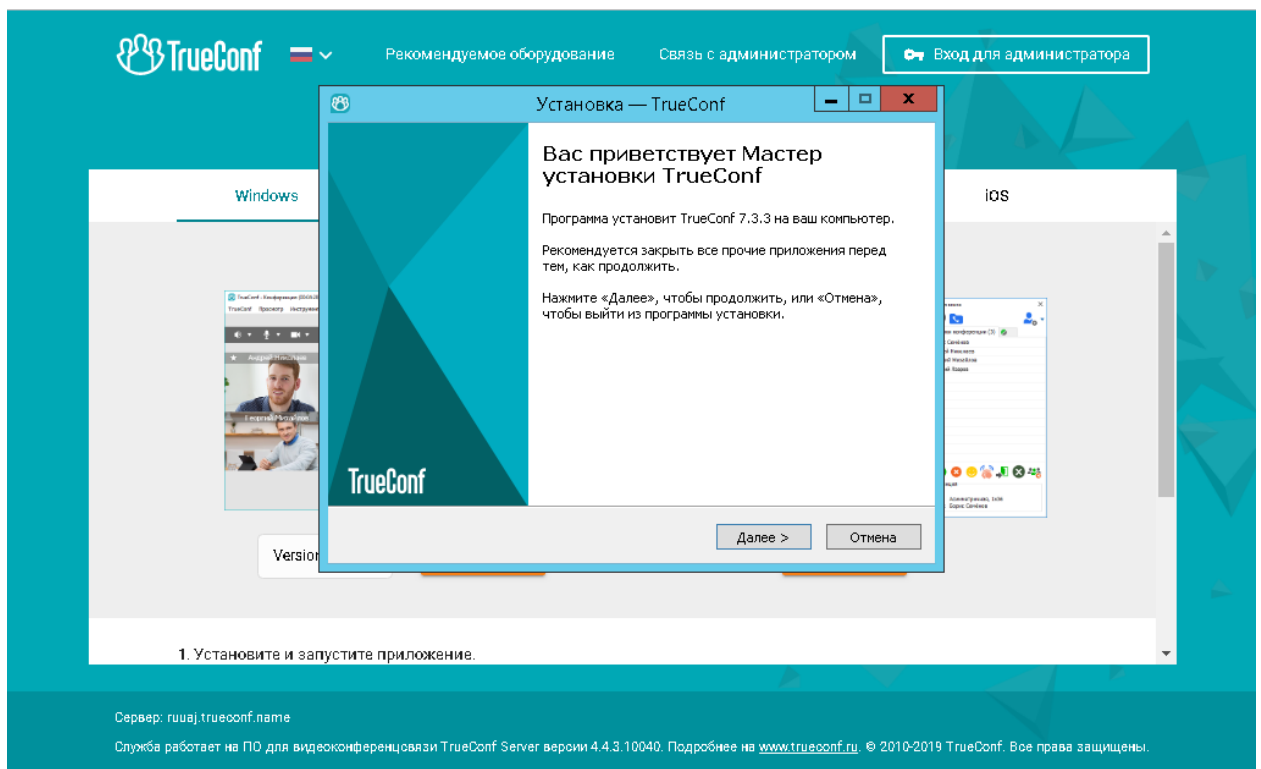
TrueConf

Рекомендуемое оборудование

Связь с администратором

Вход для администратора

Установка — TrueConf

Windows

iOS

Вас приветствует Мастер установки TrueConf

Программа установит TrueConf 7.3.3 на ваш компьютер.

Рекомендуется закрыть все прочие приложения перед тем, как продолжить.

Нажмите «Далее», чтобы продолжить, или «Отмена», чтобы выйти из программы установки.

TrueConf

Далее >

Отмена

Version

1. Установите и запустите приложение.

Сервер: ruuaj.trueconf.name

Служба работает на ПО для видеоконференцсвязи TrueConf Server версии 4.4.3.10040. Подробнее на www.trueconf.ru. © 2010-2019 TrueConf. Все права защищены.